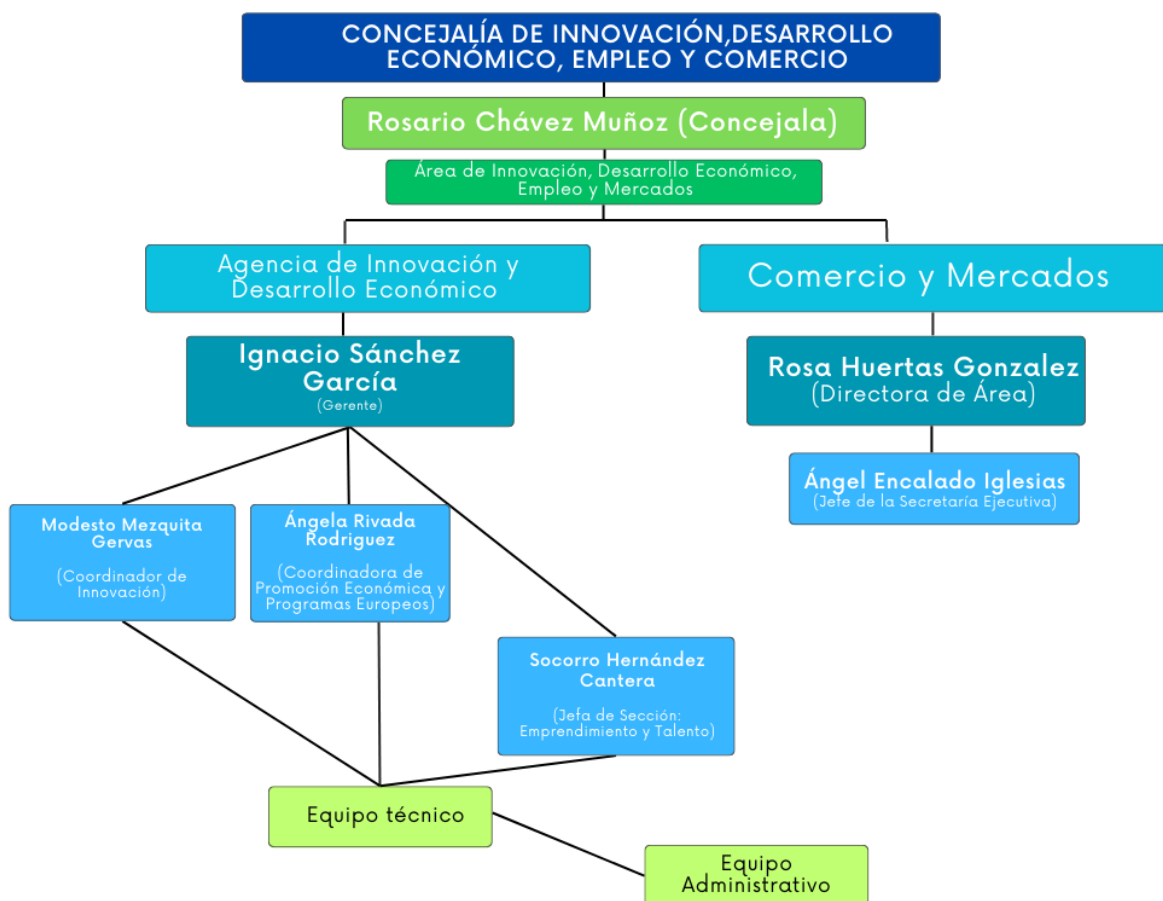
CONCEJALÍA DE INNOVACIÓN,DESARROLLO ECONÓMICO, EMPLEO Y COMERCIO

Rosario Chávez Muñoz (Concejala)

Área de Innovación, Desarrollo Económico, Empleo y Mercados

Agencia de Innovación y Desarrollo Económico

Comercio y Mercados

Ignacio Sánchez García
(Gerente)

Rosa Huertas Gonzalez
(Directora de Área)

Ángel Encalado Iglesias
(Jefe de la Secretaría Ejecutiva)

Modesto Mezquita Gervas
(Coordinador de Innovación)

Ángela Rivada Rodriguez
(Coordinadora de Promoción Económica y Programas Europeos)

Socorro Hernández Cantera
(Jefa de Sección: Emprendimiento y Talento)

Equipo técnico

Equipo Administrativo